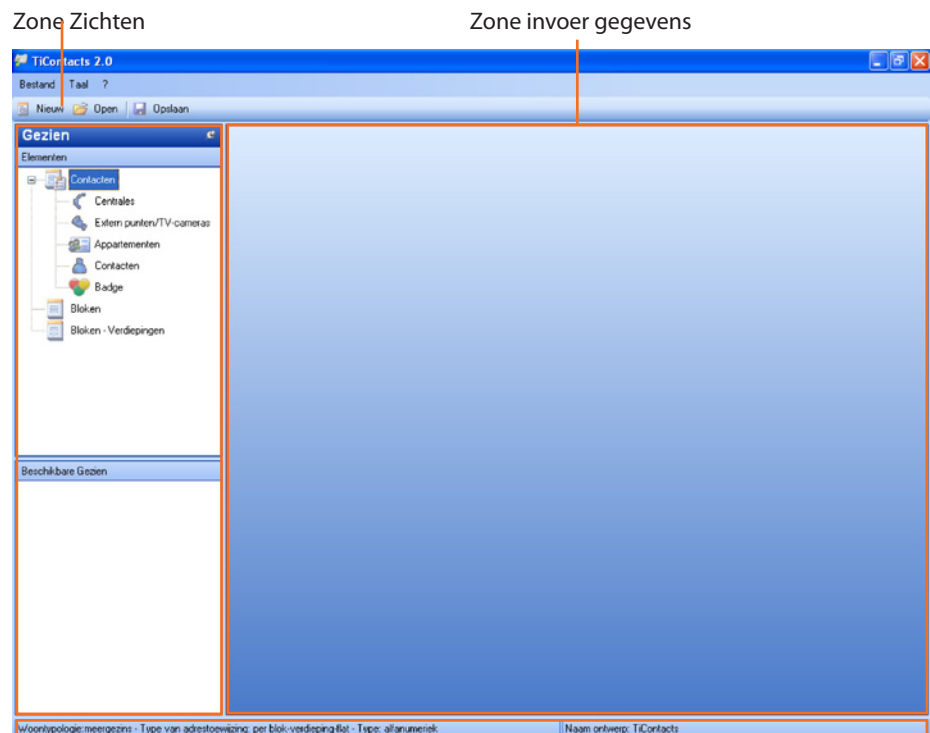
Zone Zichten

Zone invoer gegevens

TiContacts 2.0

Bestand Taal ?

Nieuw Open Opslaan

Gezien

Elementen

Contacten

Centrales

Extern punten/TV-cameras

Appartementen

Contacten

Badge

Bloken

Bloken - Verdiepingen

Beschikbare Gezien

Woontypologie:meergezins - Type van adrestoewijzing: per blok-verdieping-flat - Type: alfanumeriek

Naam ontwerp: TiContacts